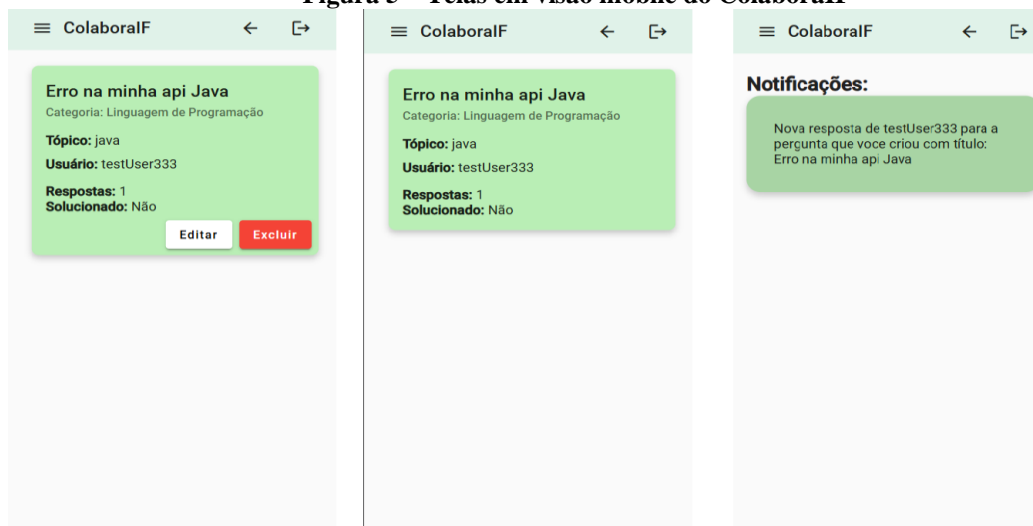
Figura 5 – Telas em visão mobile do ColaboraIF

ColaboralF

Erro na minha api Java
Categoria: Linguagem de Programação
Tópico: java
Usuário: testUser333
Respostas: 1
Solucionado: Não
Editar Excluir

ColaboralF

Erro na minha api Java
Categoria: Linguagem de Programação
Tópico: java
Usuário: testUser333
Respostas: 1
Solucionado: Não

ColaboralF

Notificações:
Nova resposta de testUser333 para a pergunta que voce criou com título: Erro na minha api Java